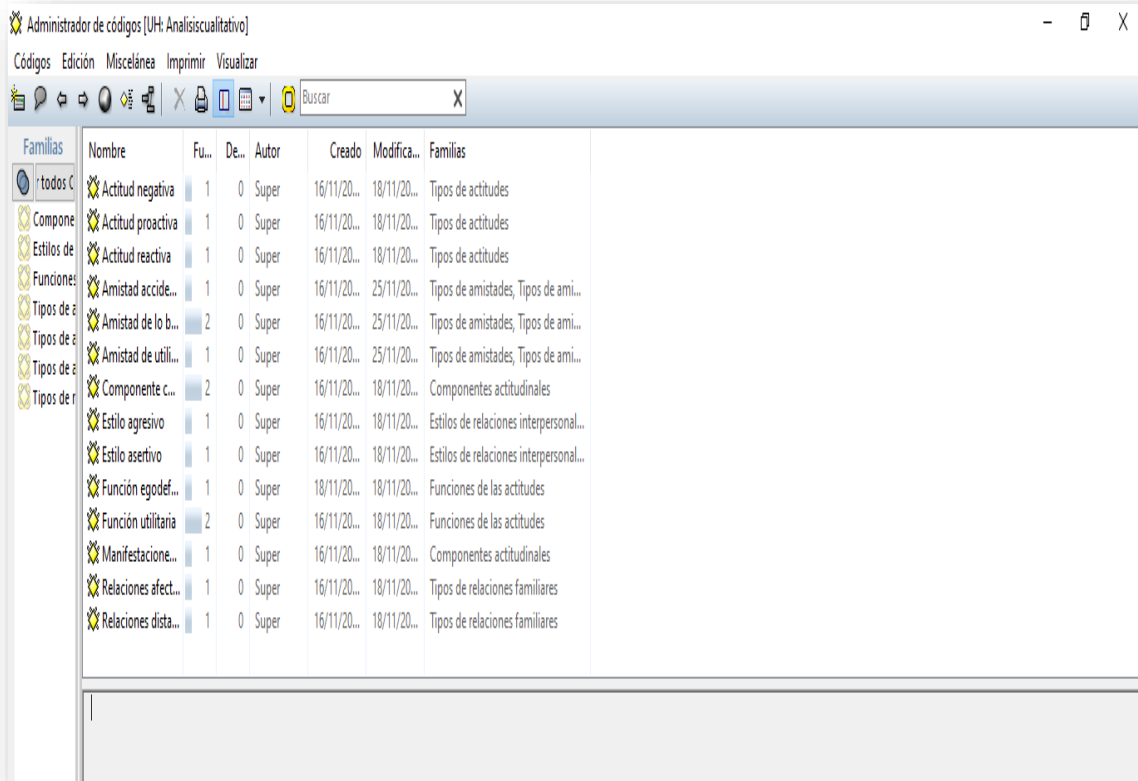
Administrador de códigos [UH: Analisiscualitativo]

Códigos Edición Miscelánea Imprimir Visualizar

Buscar

Familias

r todos C

Compone
Estilos de
Funciones
Tipos de a
Tipos de a
Tipos de a
Tipos de r

| Nombre | Fu... | De... | Autor | Creado | Modifica... | Familias |
|---|---|---|---|---|---|---|
| Actitud negativa | 1 | 0 | Super | 16/11/20... | 18/11/20... | Tipos de actitudes |
| Actitud proactiva | 1 | 0 | Super | 16/11/20... | 18/11/20... | Tipos de actitudes |
| Actitud reactiva | 1 | 0 | Super | 16/11/20... | 18/11/20... | Tipos de actitudes |
| Amistad accide... | 1 | 0 | Super | 16/11/20... | 25/11/20... | Tipos de amistades, Tipos de ami... |
| Amistad de lo b... | 2 | 0 | Super | 16/11/20... | 25/11/20... | Tipos de amistades, Tipos de ami... |
| Amistad de utili... | 1 | 0 | Super | 16/11/20... | 25/11/20... | Tipos de amistades, Tipos de ami... |
| Componente c... | 2 | 0 | Super | 16/11/20... | 18/11/20... | Componentes actitudinales |
| Estilo agresivo | 1 | 0 | Super | 16/11/20... | 18/11/20... | Estilos de relaciones interpersonal... |
| Estilo asertivo | 1 | 0 | Super | 16/11/20... | 18/11/20... | Estilos de relaciones interpersonal... |
| Función egodef... | 1 | 0 | Super | 18/11/20... | 18/11/20... | Funciones de las actitudes |
| Función utilitaria | 2 | 0 | Super | 16/11/20... | 18/11/20... | Funciones de las actitudes |
| Manifestacione... | 1 | 0 | Super | 16/11/20... | 18/11/20... | Componentes actitudinales |
| Relaciones afect... | 1 | 0 | Super | 16/11/20... | 18/11/20... | Tipos de relaciones familiares |
| Relaciones dista... | 1 | 0 | Super | 16/11/20... | 18/11/20... | Tipos de relaciones familiares |